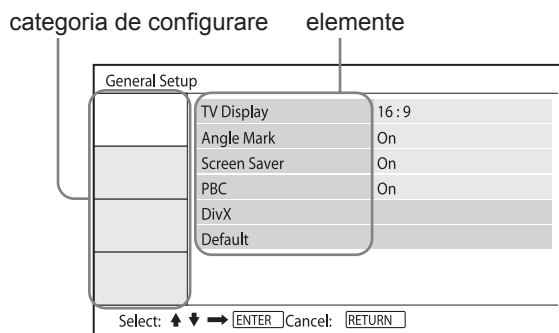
categoria de configurare elemente

General Setup

| | |
|---|---|
| TV Display | 16 : 9 |
| Angle Mark | On |
| Screen Saver | On |
| PBC | On |
| DivX | |
| Default | |

Select: ▲ ▼ ➡ ENTER Cancel: RETURN